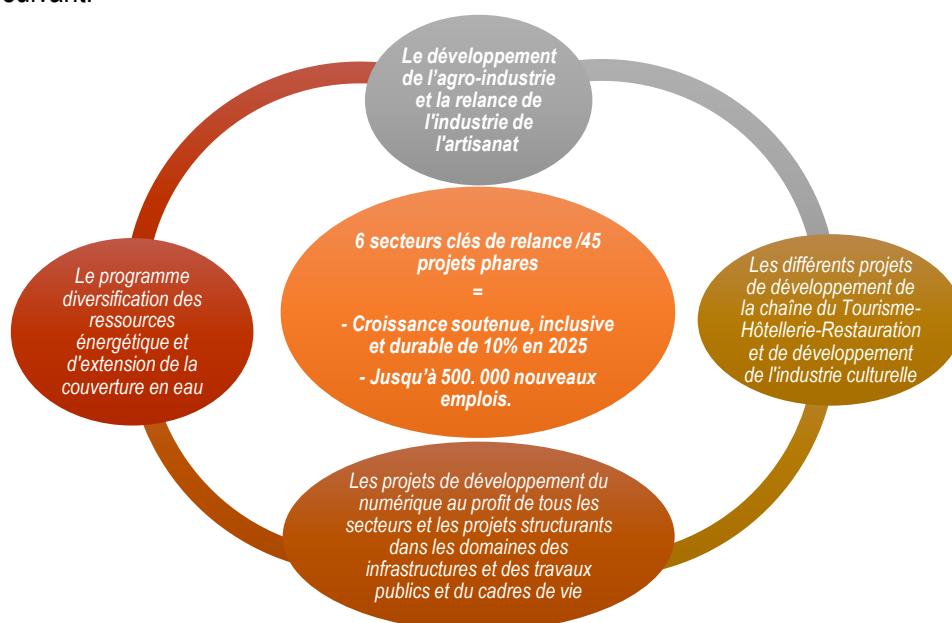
suivant:

Le développement de l'agro-industrie et la relance de l'industrie de l'artisanat

Le programme diversification des ressources énergétique et d'extension de la couverture en eau

6 secteurs clés de relance /45 projets phares
=
- Croissance soutenue, inclusive et durable de 10% en 2025
- Jusqu'à 500. 000 nouveaux emplois.

Les différents projets de développement de la chaîne du Tourisme-Hôtellerie-Restauration et de développement de l'industrie culturelle

Les projets de développement du numérique au profit de tous les secteurs et les projets structurants dans les domaines des infrastructures et des travaux publics et du cadres de vie